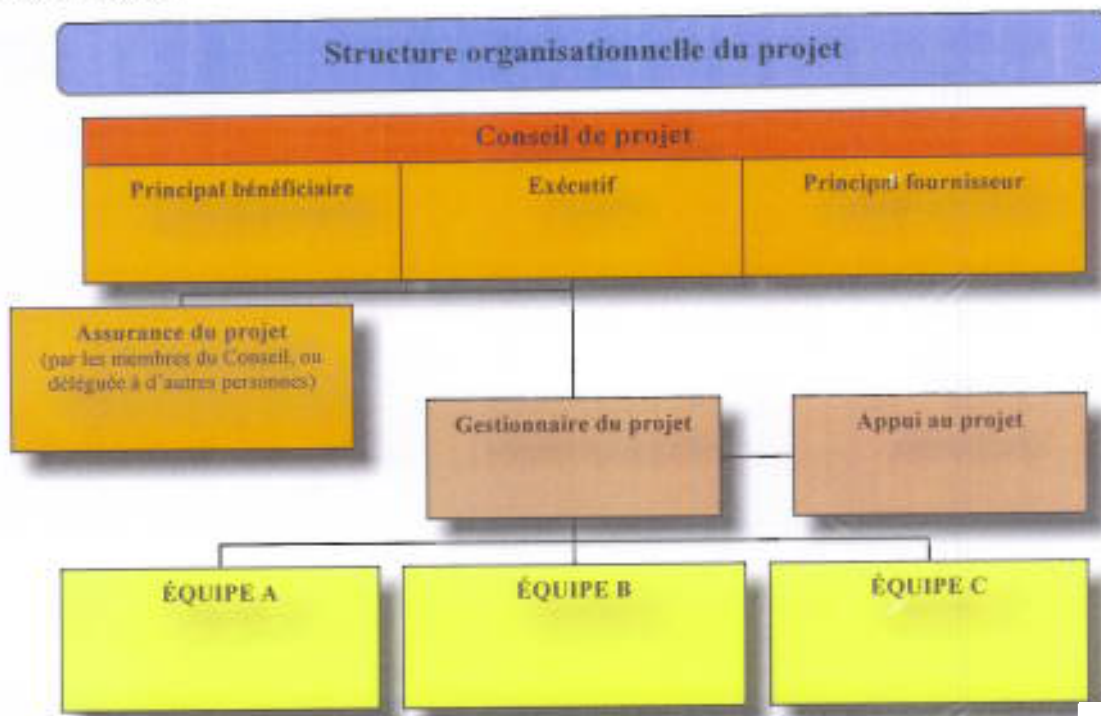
Structure organisationnelle du projet

Conseil de projet

Principal bénéficiaire

Exécutif

Principal fournisseur

Assurance du projet (par les membres du Conseil, ou déléguée à d'autres personnes)

Gestionnaire du projet

Appui au projet

ÉQUIPE A

ÉQUIPE B

ÉQUIPE C